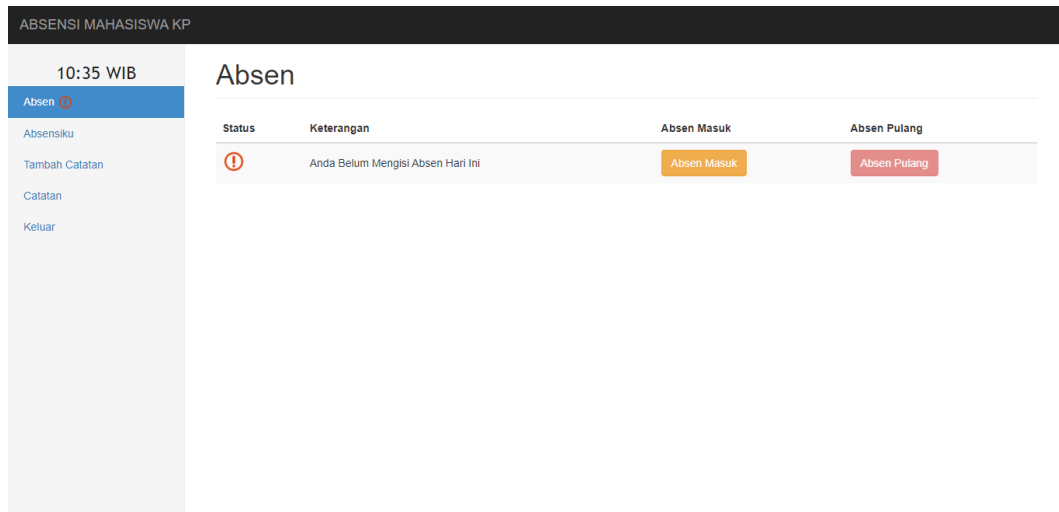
ABSENSI MAHASISWA KP

10:35 WIB

Absen

Absensiku

Tambah Catatan

Catatan

Keluar

Absen

| Status | Keterangan | Absen Masuk | Absen Pulang |
|---|---|---|---|
| | Anda Belum Mengisi Absen Hari Ini | Absen Masuk | Absen Pulang |